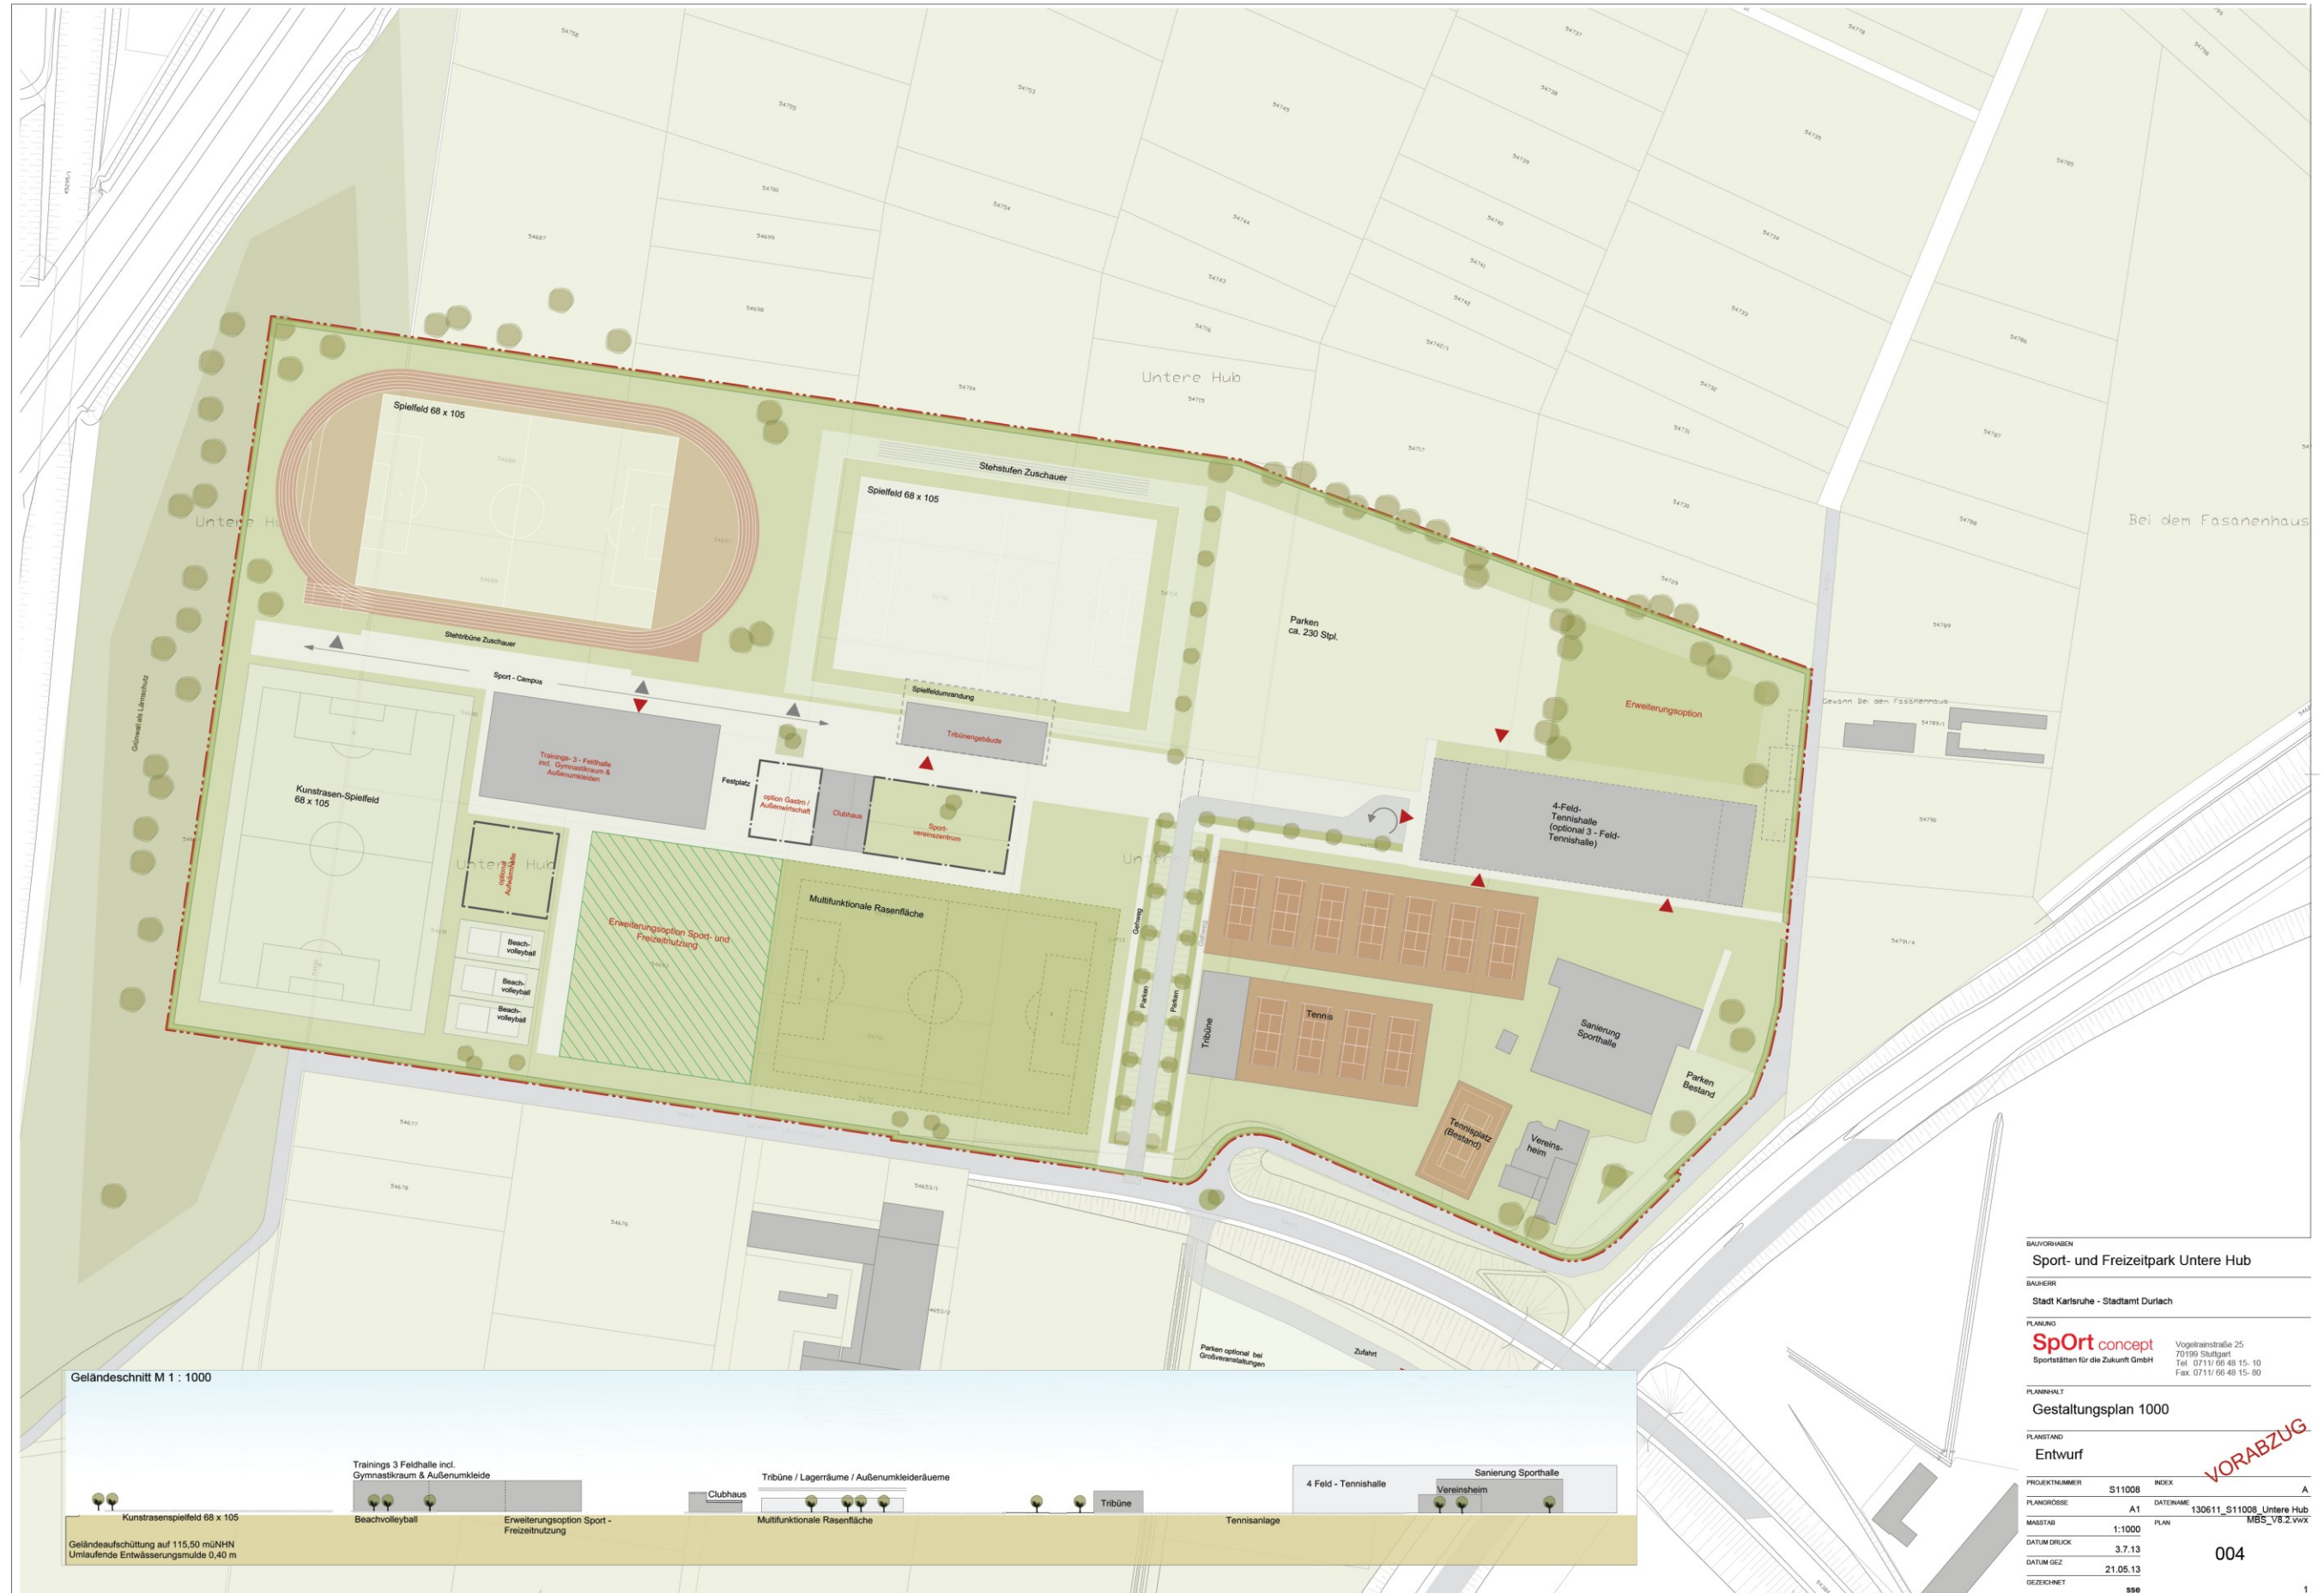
Untere Hub

Bei dem Fasanenhaus

Untere Hub

Spielfeld 68 x 105

Stehstufen Zuschauer

Spielfeld 68 x 105

Stehtribüne Zuschauer

Sport - Campus

Parken ca. 230 Stpl.

Erweiterungsoption

Gewann Bei dem Fasanenhaus

Spielfeldumrandung

Tribünengebäude

Trainings- 3 - Feldhalle incl. Gymnastikraum & Außenumkleiden

Festplatz

option Gastro / Außenwirtschaft

Clubhaus

Sport-vereinszentrum

4-Feld-Tennishalle (optional 3 - Feld-Tennishalle)

Kunstrasen-Spielfeld 68 x 105

optional Aufwärmhalle

Untere Hub

Erweiterungsoption Sport- und Freizeitnutzung

Multifunktionale Rasenfläche

Gehweg

Parken

Parken

Beach-volleyball

Beach-volleyball

Beach-volleyball

Tribüne

Tennis

Sanierung Sporthalle

Parken Bestand

Tennisplatz (Bestand)

Vereins-heim

Grünwall als Lärmschutz

Parken optional bei Großveranstaltungen

Zufahrt

Geländeschnitt M 1 : 1000

Trainings 3 Feldhalle incl. Gymnastikraum & Außenumkleide

Tribüne / Lagerräume / Außenumkleideräueme

Clubhaus

4 Feld - Tennishalle

Sanierung Sporthalle

Vereinsheim

Tribüne

Kunstrasenspielfeld 68 x 105

Beachvolleyball

Erweiterungsoption Sport - Freizeitnutzung

Multifunktionale Rasenfläche

Tennisanlage

Geländeaufschüttung auf 115,50 müNHN
Umlaufende Entwässerungsmulde 0,40 m

BAUVORHABEN
Sport- und Freizeitpark Untere Hub

BAUHERR
Stadt Karlsruhe - Stadtamt Durlach

PLANUNG
SpOrt concept
Sportstätten für die Zukunft GmbH
Vogelrainstraße 25
70199 Stuttgart
Tel. 0711/ 66 48 15- 10
Fax 0711/ 66 48 15- 80

PLANINHALT
Gestaltungsplan 1000

PLANSTAND
Entwurf

VORABZUG

PROJEKTNUMMER S11008
INDEX A
PLANGRÖSSE A1
DATEINAME 130611_S11008_Untere Hub MBS_V8.2.vwx
MASSTAB 1:1000
PLAN 004
DATUM DRUCK 3.7.13
DATUM GEZ 21.05.13
GEZEICHNET sse
1